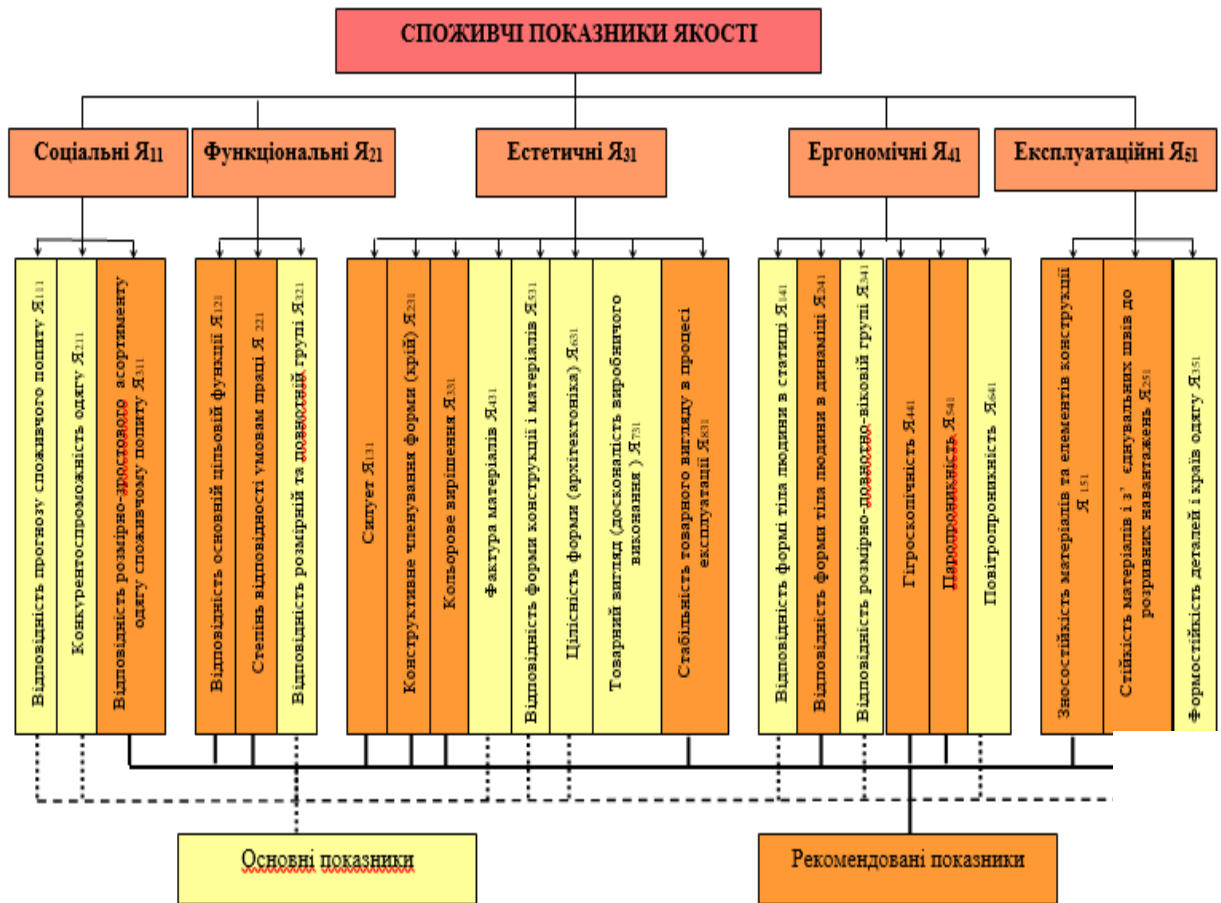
СПОЖИВЧІ ПОКАЗНИКИ ЯКОСТІ

Соціальні Я11

Функціональні Я21

Естетичні Я31

Ергономічні Я41

Експлуатаційні Я51

Відповідність прогнозу споживчого попиту Я111

Конкурентоспроможність одягу Я211

Відповідність розмірно-зростового асортименту одягу споживчому попиту Я311

Відповідність основній цільовій функції Я121

Степінь відповідності умовам праці Я 221

Відповідність розмірній та повнотній групі Я321

Силует Я131

Конструктивне членування форми (крій) Я231

Кольорове вирішення Я331

Фактура матеріалів Я431

Відповідність форми конструкції і матеріалів Я531

Цілісність форми (архітектоніка) Я631

Товарний вигляд (досконалість виробничого виконання ) Я731

Стабільність товарного вигляду в процесі експлуатації Я831

Відповідність формі тіла людини в статиці Я141

Відповідність форми тіла людини в динаміці Я241

Відповідність розмірно-повнотно-віковій групі Я341

Гігроскопічність Я441

Паропроникність Я541

Повітропроникність Я641

Зносостійкість матеріалів та елементів конструкції Я 151

Стійкість матеріалів і з' єднувальних швів до розривних навантажень Я251

Формостійкість деталей і країв одягу Я351

Основні показники

Рекомендовані показники